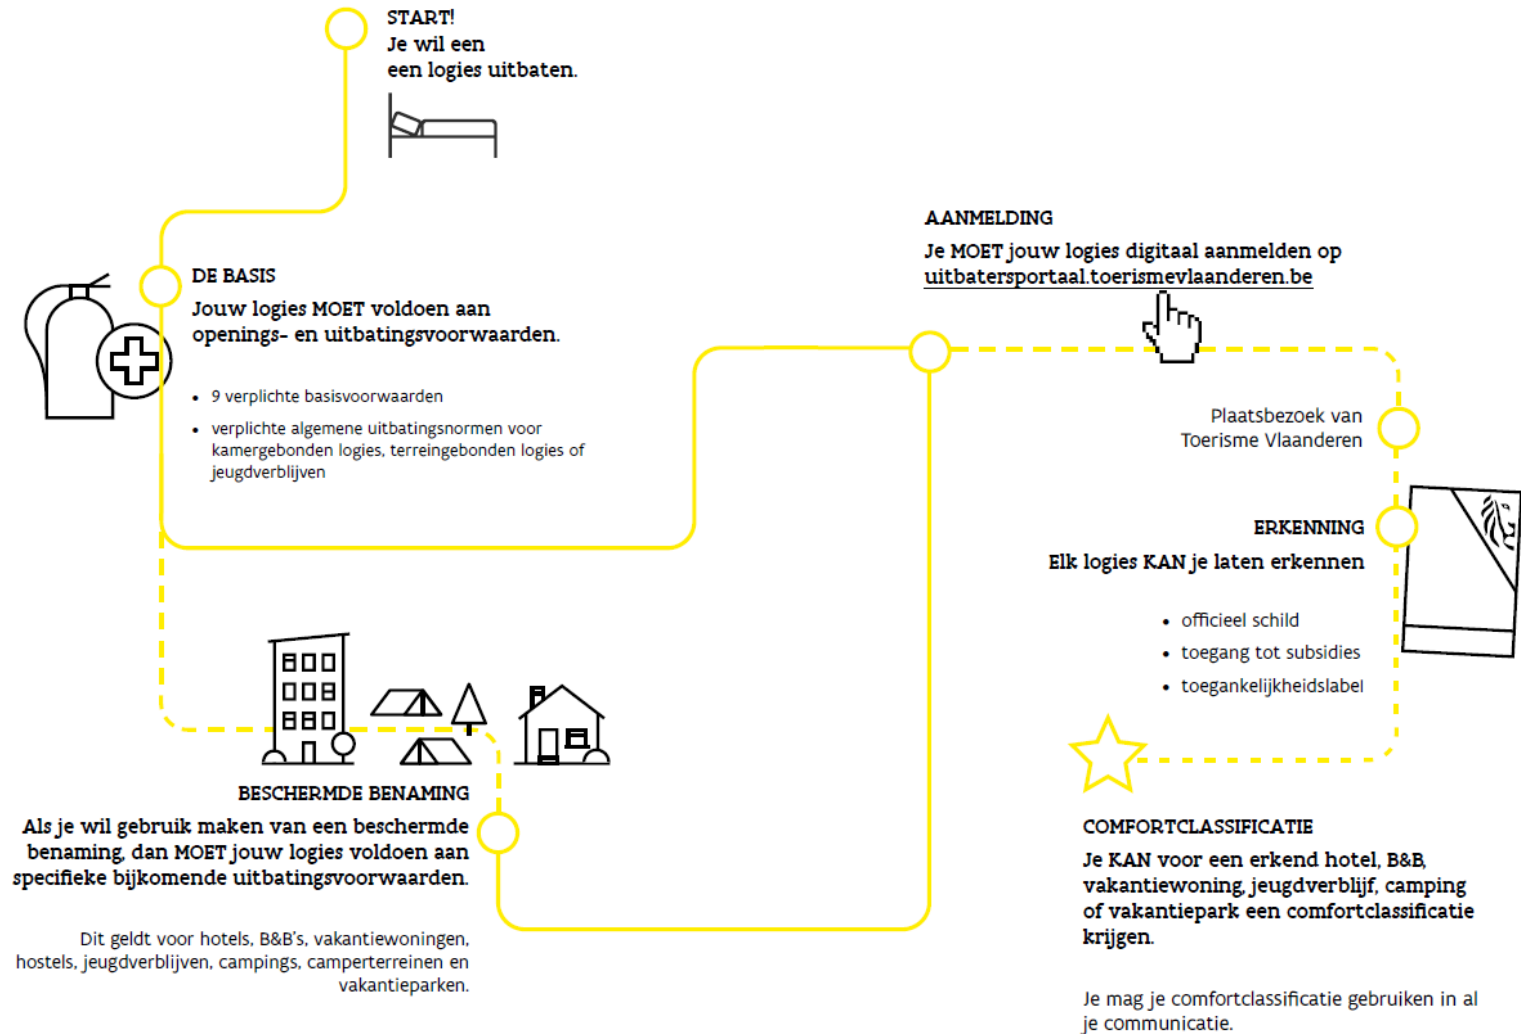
START!
Je wil een
een logies uitbaten.

DE BASIS
Jouw logies MOET voldoen aan openings- en uitbatingsvoorwaarden.

- 9 verplichte basisvoorwaarden
- verplichte algemene uitbatingsnormen voor kamergebonden logies, terreingebonden logies of jeugdverblijven

AANMELDING
Je MOET jouw logies digitaal aanmelden op uitbatersportaal.toerismevlaanderen.be

Plaatsbezoek van Toerisme Vlaanderen

ERKENNING
Elk logies KAN je laten erkennen

- officieel schild
- toegang tot subsidies
- toegankelijkheidslabel

BESCHERMDE BENAMING
Als je wil gebruik maken van een beschermde benaming, dan MOET jouw logies voldoen aan specifieke bijkomende uitbatingsvoorwaarden.

Dit geldt voor hotels, B&B's, vakantiewoningen, hostels, jeugdverblijven, campings, camperterreinen en vakantieparken.

COMFORTCLASSIFICATIE
Je KAN voor een erkend hotel, B&B, vakantiewoning, jeugdverblijf, camping of vakantiepark een comfortclassificatie krijgen.

Je mag je comfortclassificatie gebruiken in al je communicatie.